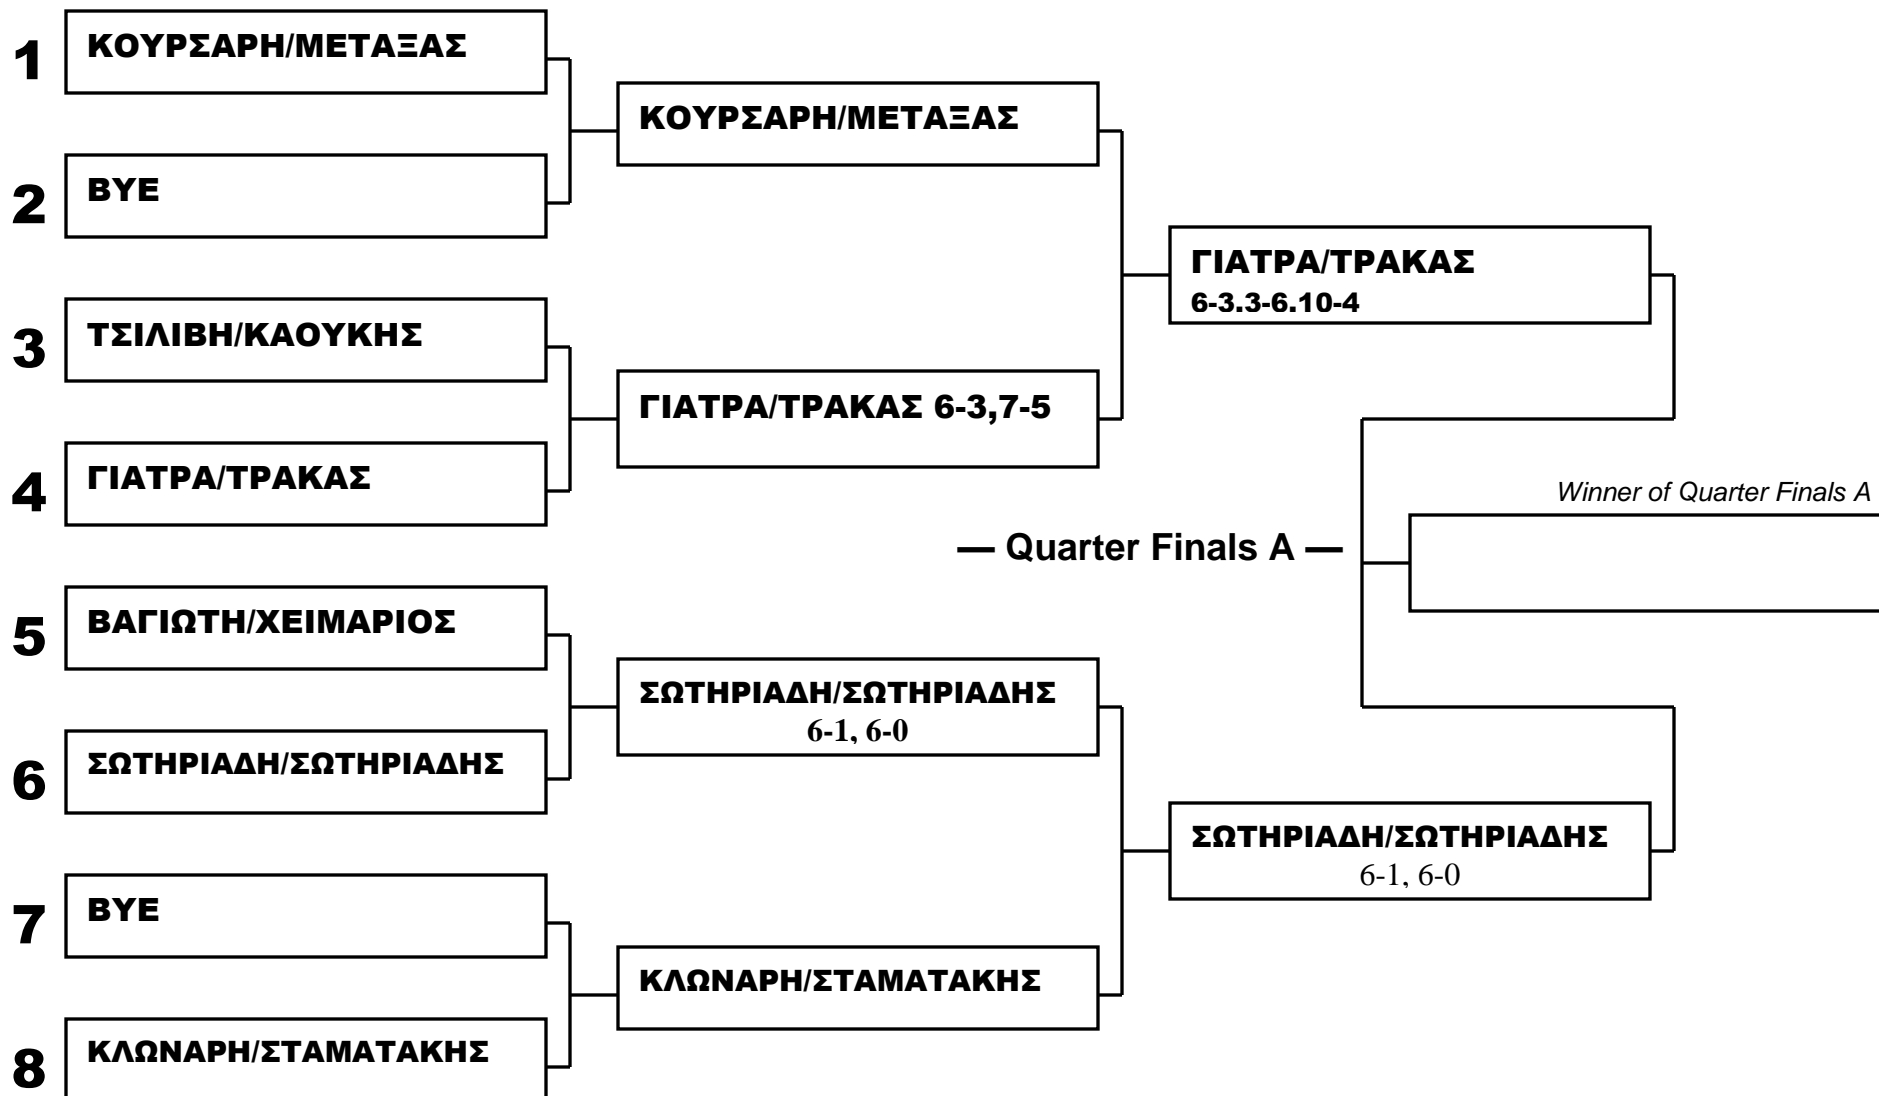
1 ΚΟΥΡΣΑΡΗ/ΜΕΤΑΞΑΣ

2 BYE

3 ΤΣΙΛΙΒΗ/ΚΑΟΥΚΗΣ

4 ΓΙΑΤΡΑ/ΤΡΑΚΑΣ

5 ΒΑΓΙΩΤΗ/ΧΕΙΜΑΡΙΟΣ

6 ΣΩΤΗΡΙΑΔΗ/ΣΩΤΗΡΙΑΔΗΣ

7 BYE

8 ΚΛΩΝΑΡΗ/ΣΤΑΜΑΤΑΚΗΣ

ΚΟΥΡΣΑΡΗ/ΜΕΤΑΞΑΣ

ΓΙΑΤΡΑ/ΤΡΑΚΑΣ 6-3,7-5

ΣΩΤΗΡΙΑΔΗ/ΣΩΤΗΡΙΑΔΗΣ 6-1, 6-0

ΚΛΩΝΑΡΗ/ΣΤΑΜΑΤΑΚΗΣ

ΓΙΑΤΡΑ/ΤΡΑΚΑΣ 6-3.3-6.10-4

ΣΩΤΗΡΙΑΔΗ/ΣΩΤΗΡΙΑΔΗΣ 6-1, 6-0

— Quarter Finals A —

Winner of Quarter Finals A